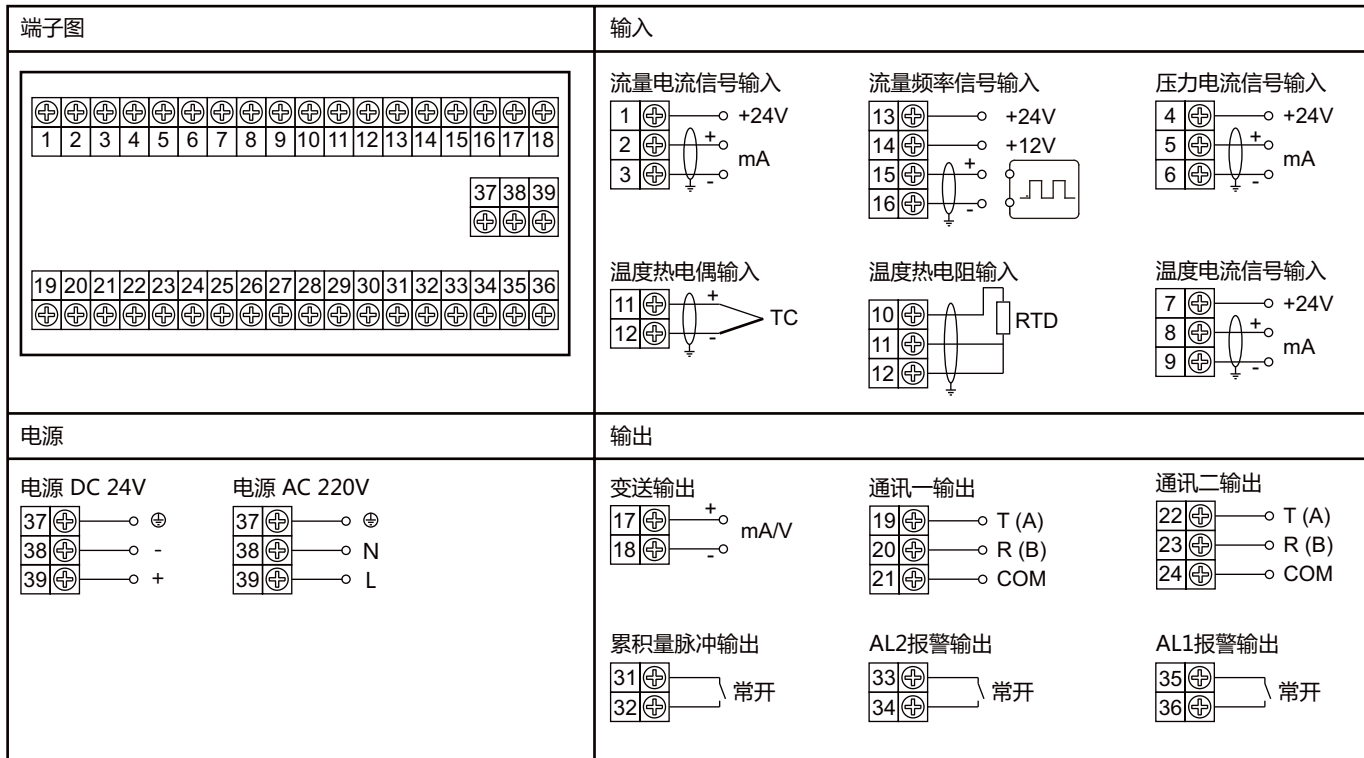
| 端子图 | 输入 |
|---|---|
| 1 2 3 4 5 6 7 8 9 10 11 12 13 14 15 16 17 18<br>37 38 39<br>19 20 21 22 23 24 25 26 27 28 29 30 31 32 33 34 35 36 | 流量电流信号输入<br>1 +24V<br>2 + mA<br>3 -<br>流量频率信号输入<br>13 +24V<br>14 +12V<br>15 +<br>16 -<br>压力电流信号输入<br>4 +24V<br>5 + mA<br>6 -<br>温度热电偶输入<br>11 + TC<br>12 -<br>温度热电阻输入<br>10 RTD<br>11<br>12<br>温度电流信号输入<br>7 +24V<br>8 + mA<br>9 - |
| 电源 | 输出 |
| 电源 DC 24V<br>37 ⊕<br>38 -<br>39 +<br>电源 AC 220V<br>37 ⊕<br>38 N<br>39 L | 变送输出<br>17 + mA/V<br>18 -<br>通讯一输出<br>19 T (A)<br>20 R (B)<br>21 COM<br>通讯二输出<br>22 T (A)<br>23 R (B)<br>24 COM<br>累积量脉冲输出<br>31 常开<br>32<br>AL2报警输出<br>33 常开<br>34<br>AL1报警输出<br>35 常开<br>36 |